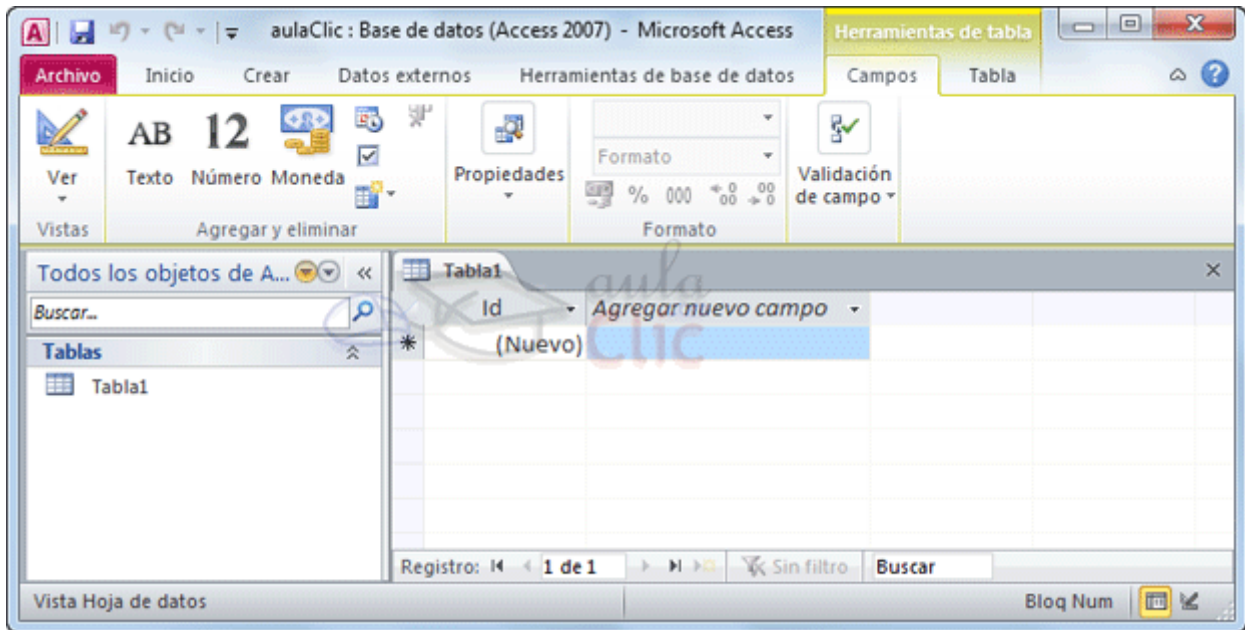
aulaClic : Base de datos (Access 2007) - Microsoft Access
Herramientas de tabla
Archivo
Inicio
Crear
Datos externos
Herramientas de base de datos
Campos
Tabla
Ver
Vistas
AB
Texto
12
Número
Moneda
Agregar y eliminar
Propiedades
Formato
% 000 $^{+0}_{.00}$ $^{.00}_{+0}$
Formato
Validación de campo
Todos los objetos de A...
Buscar...
Tablas
Tabla1
Tabla1
Id
Agregar nuevo campo
(Nuevo)
aula Clic
Registro: 1 de 1
Sin filtro
Buscar
Vista Hoja de datos
Bloq Num